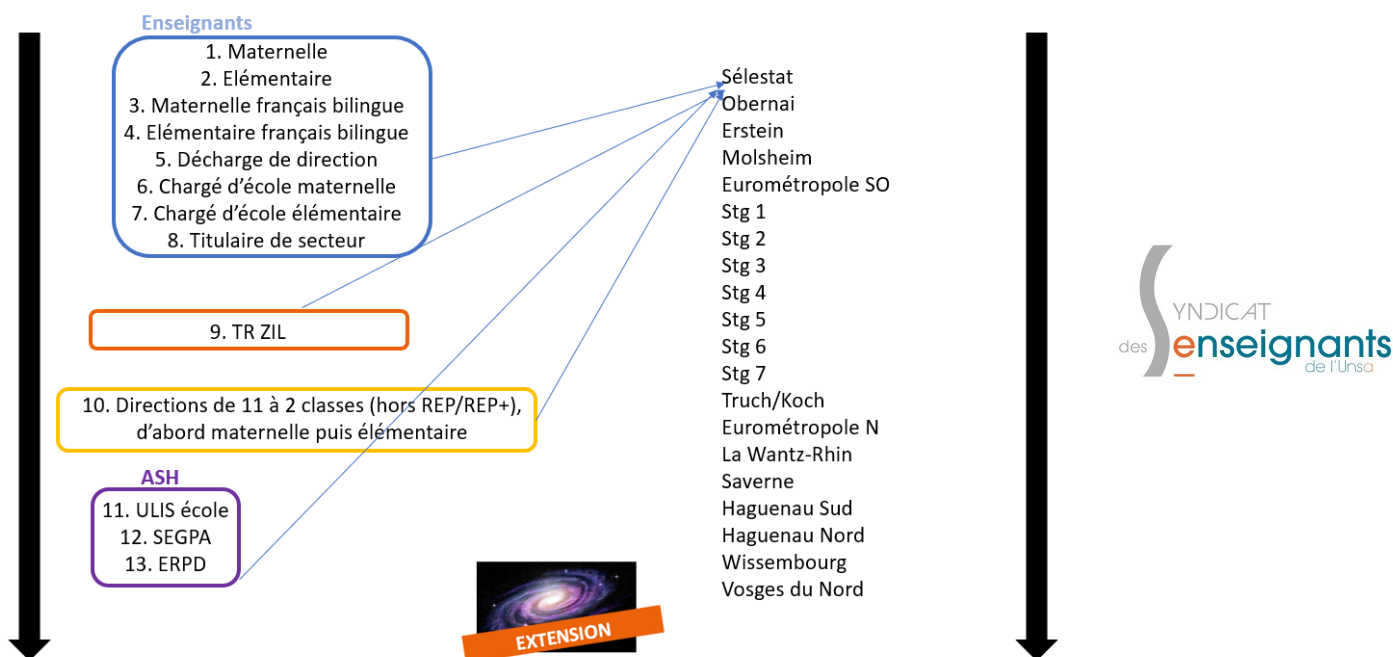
Enseignants

1. Maternelle
2. Elémentaire
3. Maternelle français bilingue
4. Elémentaire français bilingue
5. Décharge de direction
6. Chargé d'école maternelle
7. Chargé d'école élémentaire
8. Titulaire de secteur

9. TR ZIL

10. Directions de 11 à 2 classes (hors REP/REP+), d'abord maternelle puis élémentaire

ASH

11. ULIS école
12. SEGPA
13. ERPD

EXTENSION

Sélestat
Obernai
Erstein
Molsheim
Eurométropole SO
Stg 1
Stg 2
Stg 3
Stg 4
Stg 5
Stg 6
Stg 7
Truch/Koch
Eurométropole N
La Wantz-Rhin
Saverne
Haguenau Sud
Haguenau Nord
Wissembourg
Vosges du Nord

SYNDICAT des enseignants de l'Unsa